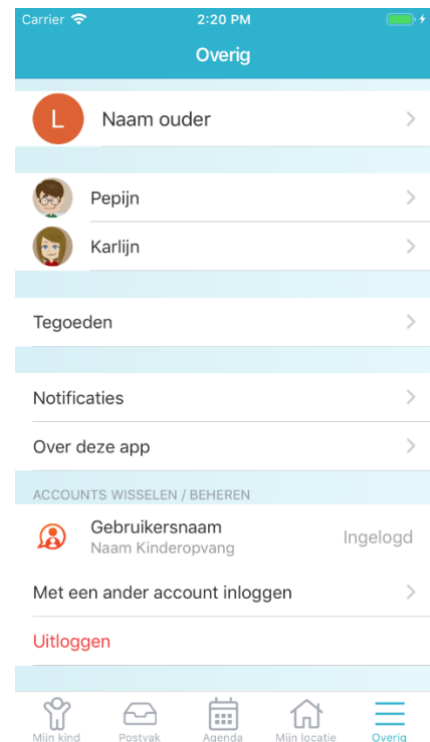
Carrier 2:20 PM

Overig

L Naam ouder

Pepijn

Karlijn

Tegoeden

Notificaties

Over deze app

ACCOUNTS WISSELEN / BEHEREN

Gebruikersnaam
Naam Kinderopvang
Ingelogd

Met een ander account inloggen

Uitloggen

Mijn kind Postvak Agenda Mijn locatie Overig